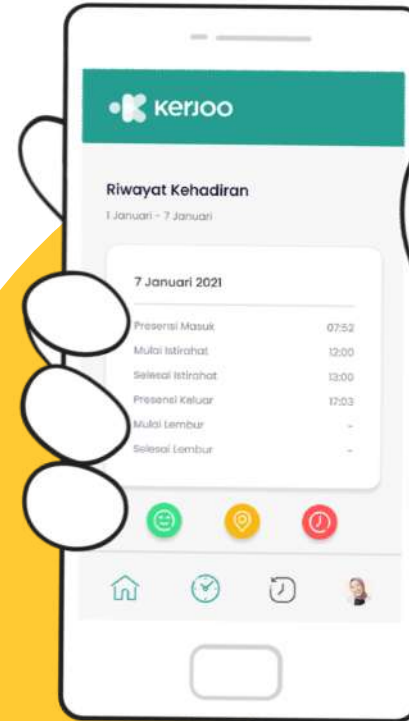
KerJoo

Riwayat Kehadiran

1 Januari - 7 Januari

7 Januari 2021

| | |
|---|---|
| Presensi Masuk | 07:52 |
| Mulai Istirahat | 12:00 |
| Selesai Istirahat | 13:00 |
| Presensi Keluar | 17:03 |
| Mulai Lembur | - |
| Selesai Lembur | - |